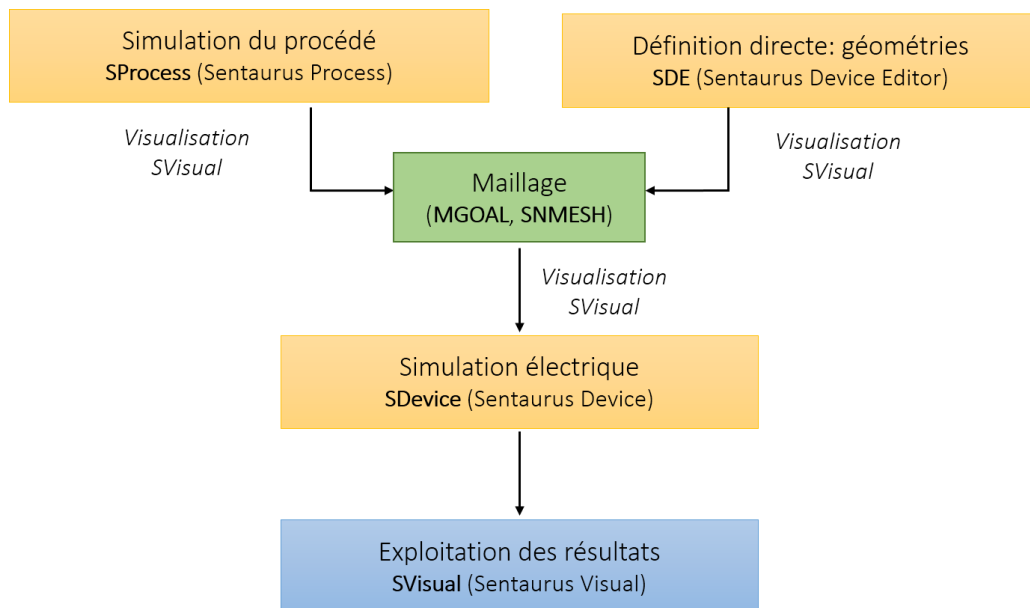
Simulation du procédé
SProcess (Sentaurus Process)

Définition directe: géométries
SDE (Sentaurus Device Editor)

Visualisation
SVisual

Visualisation
SVisual

Maillage
(MGOAL, SNMESH)

Visualisation
SVisual

Simulation électrique
SDevice (Sentaurus Device)

Exploitation des résultats
SVisual (Sentaurus Visual)